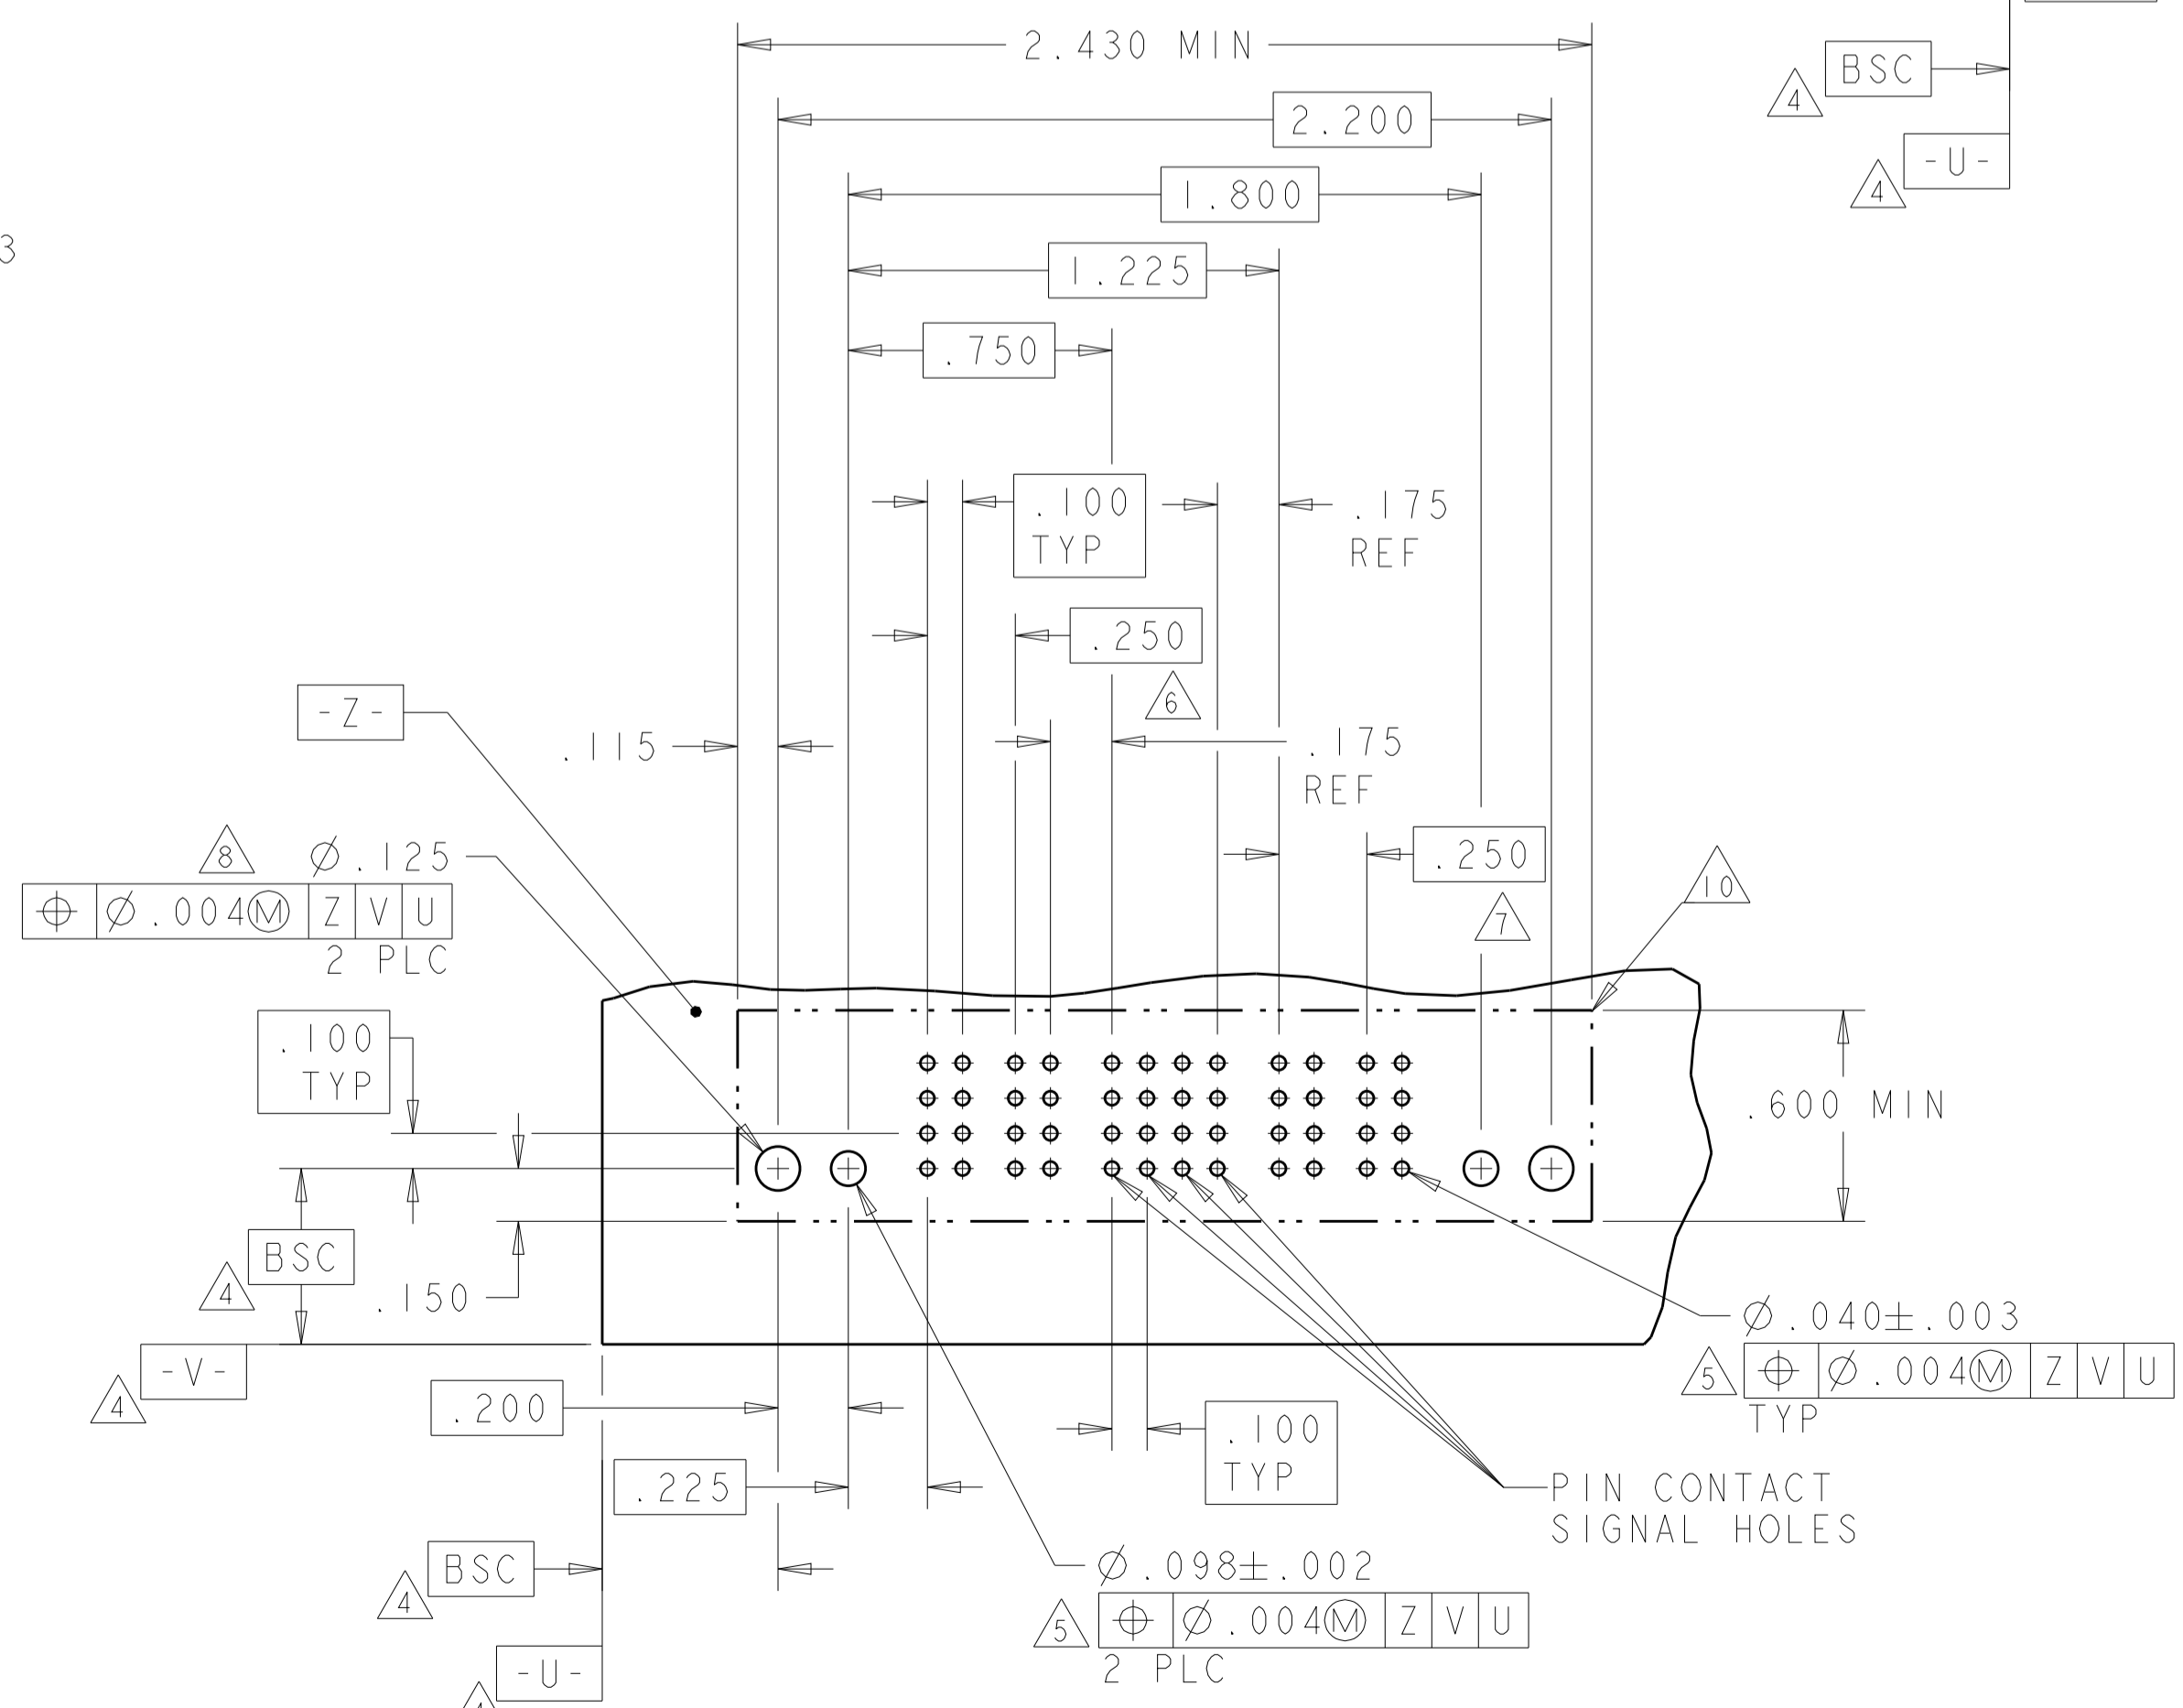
2.430 MIN
2.200
1.800
1.225
.750
4 BSC
4 -U-
3
.100 TYP
.175 REF
.250
-Z-
6
.115
.175 REF
8 Ø.125
.250
10
7
| ⌖ | Ø.004Ⓜ | Z | V | U |
2 PLC
.100 TYP
.600 MIN
4 BSC
.150
Ø.040±.003
4 -V-
5 | ⌖ | Ø.004Ⓜ | Z | V | U |
TYP
.200
.100 TYP
.225
PIN CONTACT SIGNAL HOLES
4 BSC
Ø.098±.002
5 | ⌖ | Ø.004Ⓜ | Z | V | U |
2 PLC
-U-
4